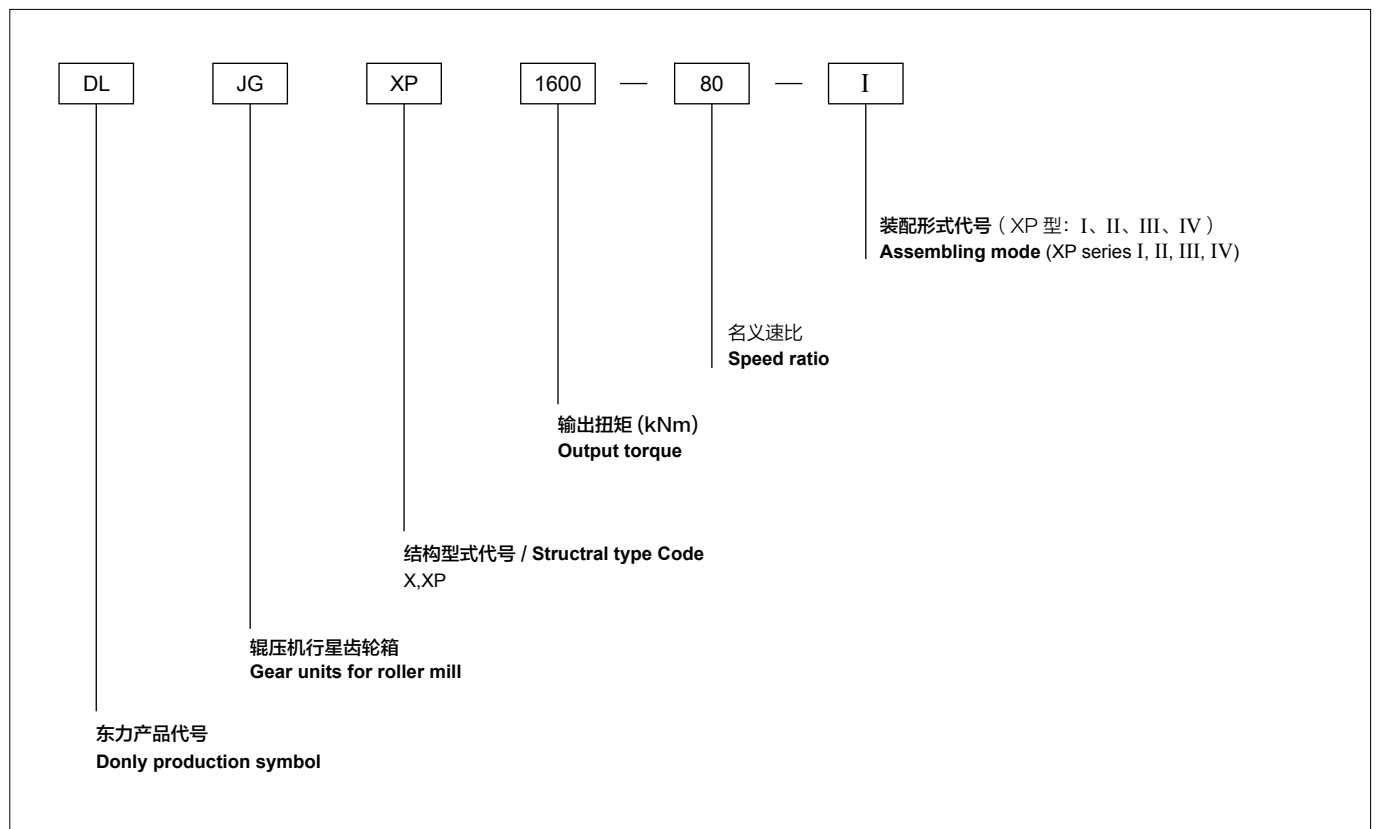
DL JG XP 1600 — 80 — I

装配形式代号（XP 型：I、II、III、IV）
Assembling mode (XP series I, II, III, IV)

名义速比
Speed ratio

输出扭矩 (kNm)
Output torque

结构型式代号 / Structral type Code
X,XP

辊压机行星齿轮箱
Gear units for roller mill

东力产品代号
Donly production symbol